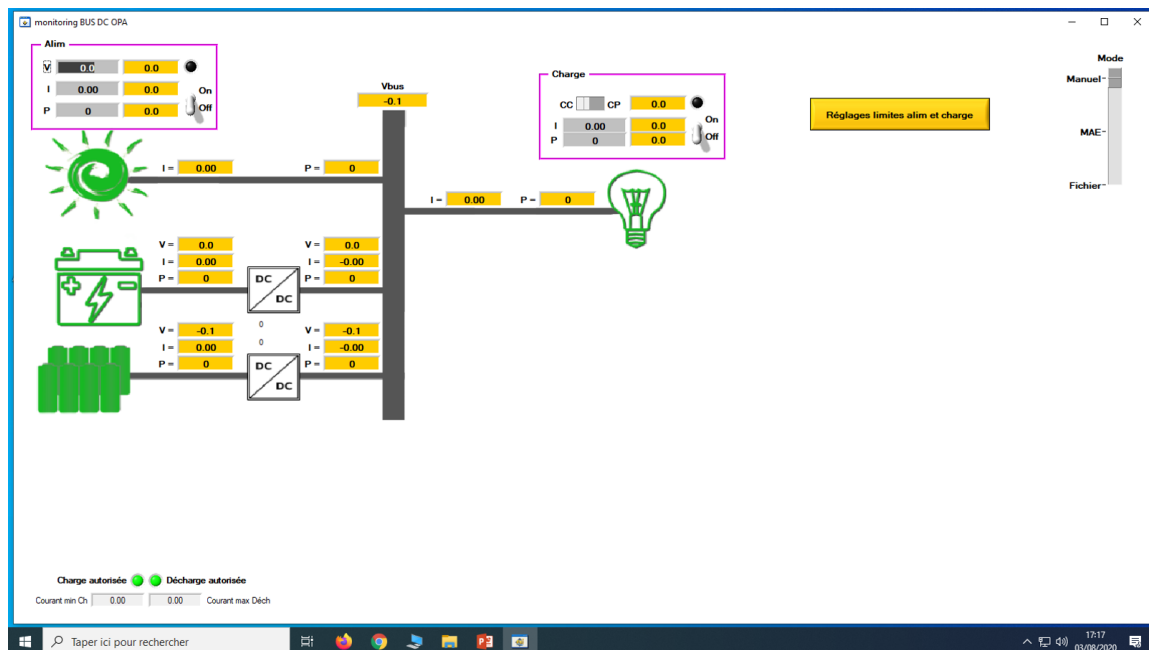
monitoring BUS DC OPA

Alim
V 0.0 0.0
I 0.00 0.0 On
P 0 0.0 Off

Vbus
-0.1

Charge
CC CP 0.0
I 0.00 0.0 On
P 0 0.0 Off

Réglages limites alim et charge

Mode
Manuel
MAE
Fichier

I = 0.00 P = 0

I = 0.00 P = 0

V = 0.0 V = 0.0
I = 0.00 I = -0.00
P = 0 P = 0
DC
DC

V = -0.1 V = -0.1
I = 0.00 I = -0.00
P = 0 P = 0
0
0
DC
DC

Charge autorisée Décharge autorisée
Courant min Ch 0.00 0.00 Courant max Déch

Taper ici pour rechercher
17:17
03/08/2020